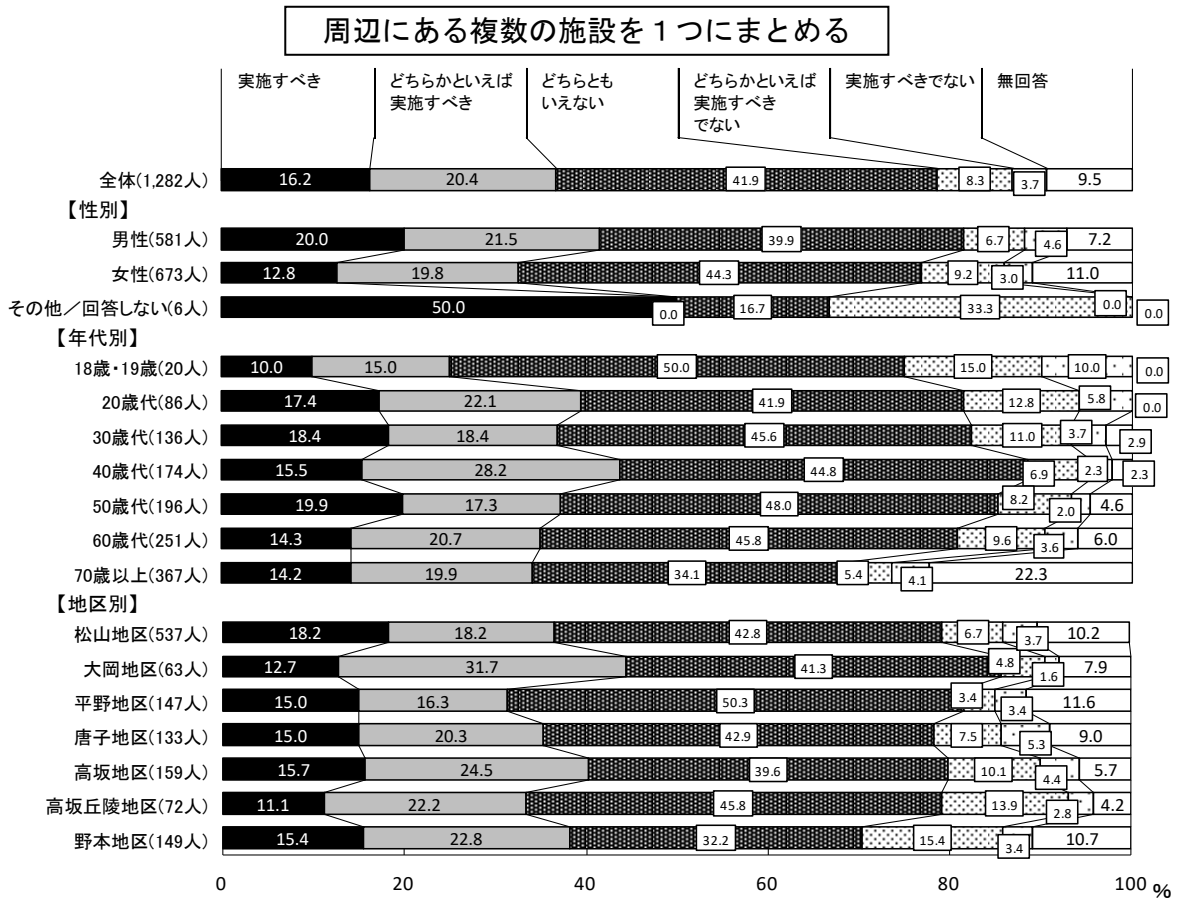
周辺にある複数の施設を１つにまとめる

実施すべき
どちらかといえば実施すべき
どちらともいえない
どちらかといえば実施すべきでない
実施すべきでない
無回答

| | 実施すべき | どちらかといえば実施すべき | どちらともいえない | どちらかといえば実施すべきでない | 実施すべきでない | 無回答 |
|---|---|---|---|---|---|---|
| 全体(1,282人) | 16.2 | 20.4 | 41.9 | 8.3 | 3.7 | 9.5 |
| 【性別】 | | | | | | |
| 男性(581人) | 20.0 | 21.5 | 39.9 | 6.7 | 4.6 | 7.2 |
| 女性(673人) | 12.8 | 19.8 | 44.3 | 9.2 | 3.0 | 11.0 |
| その他／回答しない(6人) | 50.0 | 0.0 | 16.7 | 33.3 | 0.0 | 0.0 |
| 【年代別】 | | | | | | |
| 18歳・19歳(20人) | 10.0 | 15.0 | 50.0 | 15.0 | 10.0 | 0.0 |
| 20歳代(86人) | 17.4 | 22.1 | 41.9 | 12.8 | 5.8 | 0.0 |
| 30歳代(136人) | 18.4 | 18.4 | 45.6 | 11.0 | 3.7 | 2.9 |
| 40歳代(174人) | 15.5 | 28.2 | 44.8 | 6.9 | 2.3 | 2.3 |
| 50歳代(196人) | 19.9 | 17.3 | 48.0 | 8.2 | 2.0 | 4.6 |
| 60歳代(251人) | 14.3 | 20.7 | 45.8 | 9.6 | 3.6 | 6.0 |
| 70歳以上(367人) | 14.2 | 19.9 | 34.1 | 5.4 | 4.1 | 22.3 |
| 【地区別】 | | | | | | |
| 松山地区(537人) | 18.2 | 18.2 | 42.8 | 6.7 | 3.7 | 10.2 |
| 大岡地区(63人) | 12.7 | 31.7 | 41.3 | 4.8 | 1.6 | 7.9 |
| 平野地区(147人) | 15.0 | 16.3 | 50.3 | 3.4 | 3.4 | 11.6 |
| 唐子地区(133人) | 15.0 | 20.3 | 42.9 | 7.5 | 5.3 | 9.0 |
| 高坂地区(159人) | 15.7 | 24.5 | 39.6 | 10.1 | 4.4 | 5.7 |
| 高坂丘陵地区(72人) | 11.1 | 22.2 | 45.8 | 13.9 | 2.8 | 4.2 |
| 野本地区(149人) | 15.4 | 22.8 | 32.2 | 15.4 | 3.4 | 10.7 |

0 20 40 60 80 100 %